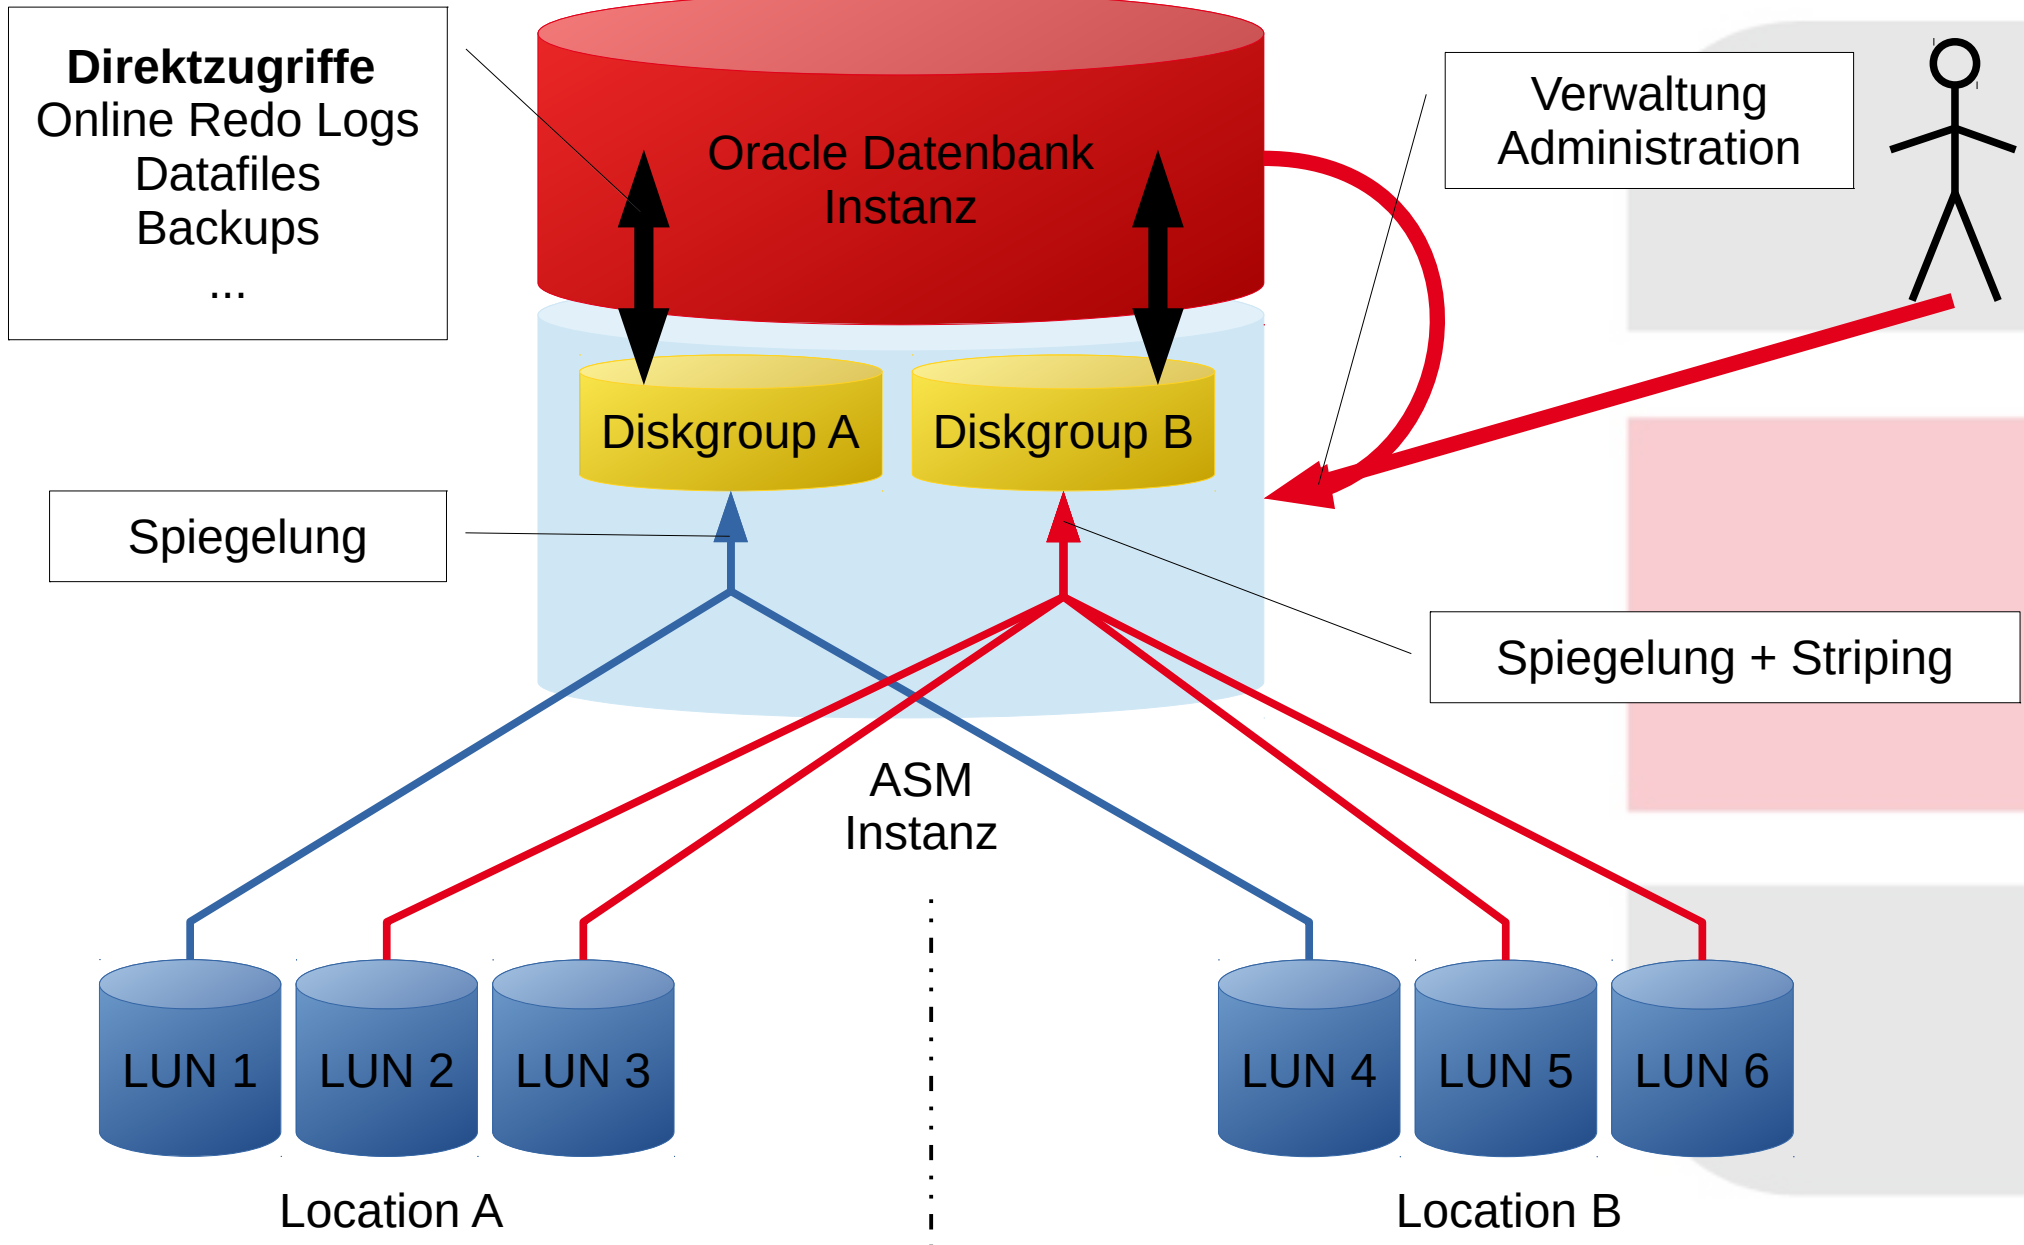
Direktzugriffe
Online Redo Logs
Datafiles
Backups
...

Oracle Datenbank
Instanz

Verwaltung
Administration

Diskgroup A

Diskgroup B

Spiegelung

Spiegelung + Striping

ASM
Instanz

LUN 1

LUN 2

LUN 3

LUN 4

LUN 5

LUN 6

Location A

Location B